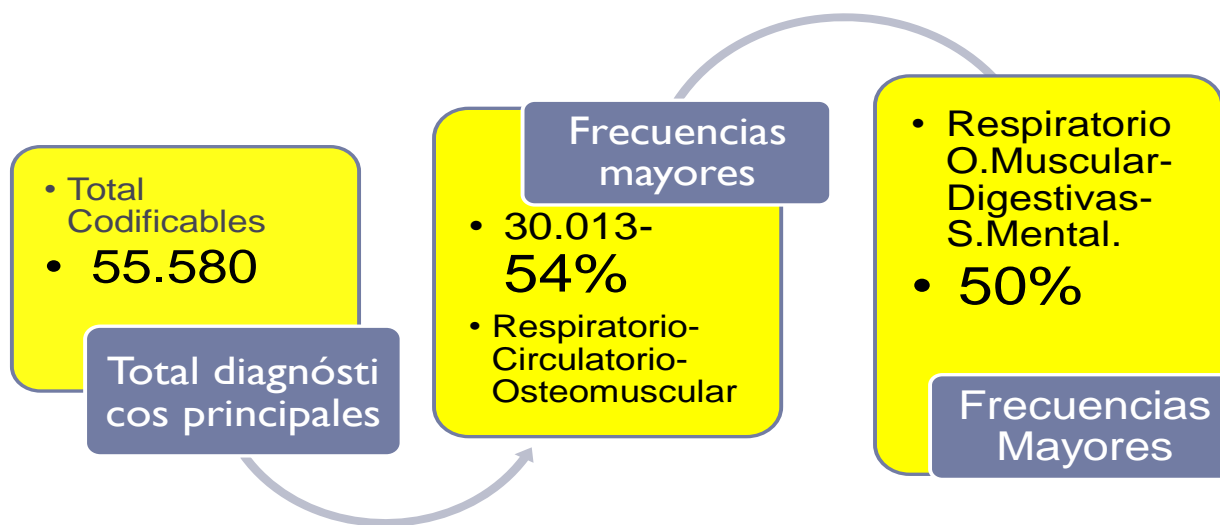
• Total Codificables
• 55.580

Total diagnósti cos principales

Frecuencias mayores

• 30.013- 54%
• Respiratorio-Circulatorio-Osteomuscular

• Respiratorio O.Muscular-Digestivas-S.Mental.
• 50%

Frecuencias Mayores